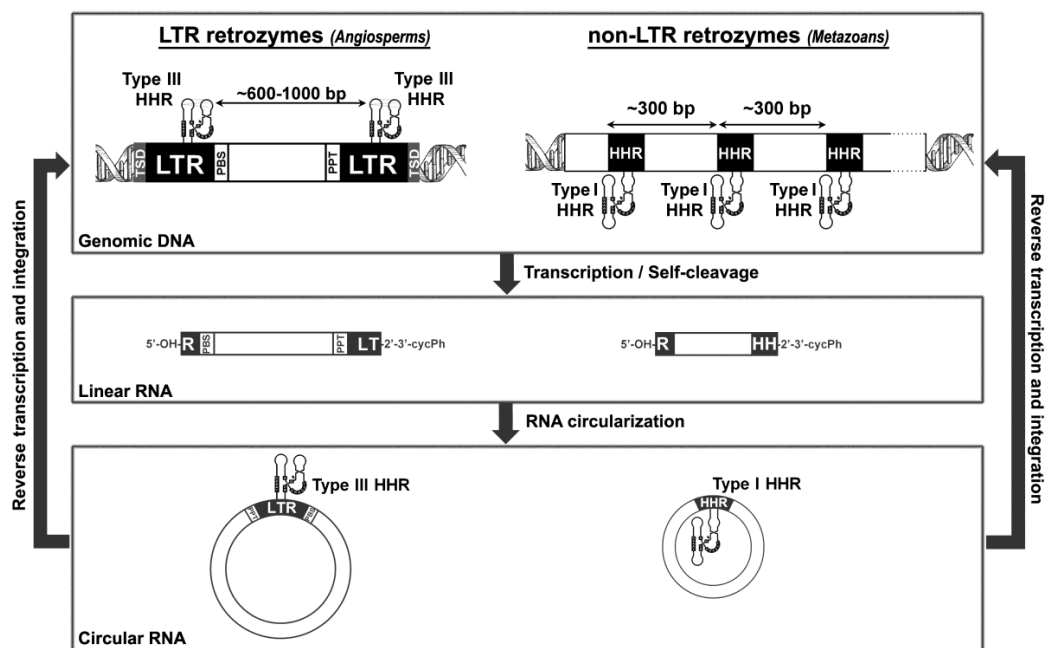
LTR retrozymes (Angiosperms)

non-LTR retrozymes (Metazoans)

Type III HHR

~600-1000 bp

Type III HHR

~300 bp

~300 bp

TSD LTR PBS

PPT LTR TSD

HHR

HHR

HHR

Type I HHR

Type I HHR

Type I HHR

Genomic DNA

Transcription / Self-cleavage

5'-OH-R PBS

PPT LT-2'-3'-cycPh

5'-OH-R

HH-2'-3'-cycPh

Linear RNA

RNA circularization

Type III HHR

LTR

Type I HHR

HHR

Circular RNA

Reverse transcription and integration

Reverse transcription and integration